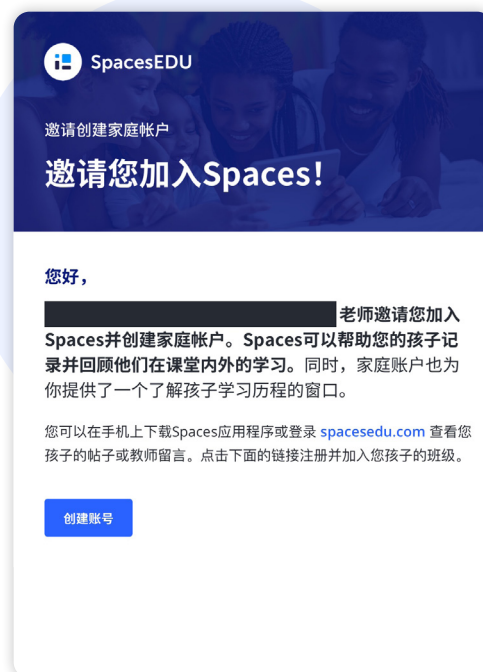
SpacesEDU

邀请创建家庭帐户

邀请您加入Spaces!

您好，

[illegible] 老师邀请您加入Spaces并创建家庭帐户。Spaces可以帮助您的孩子记录并回顾他们在课堂内外的学习。同时，家庭账户也为你提供了一个了解孩子学习历程的窗口。

您可以在手机上下载Spaces应用程序或登录 spacesedu.com 查看您孩子的帖子或教师留言。点击下面的链接注册并加入您孩子的班级。

创建账号